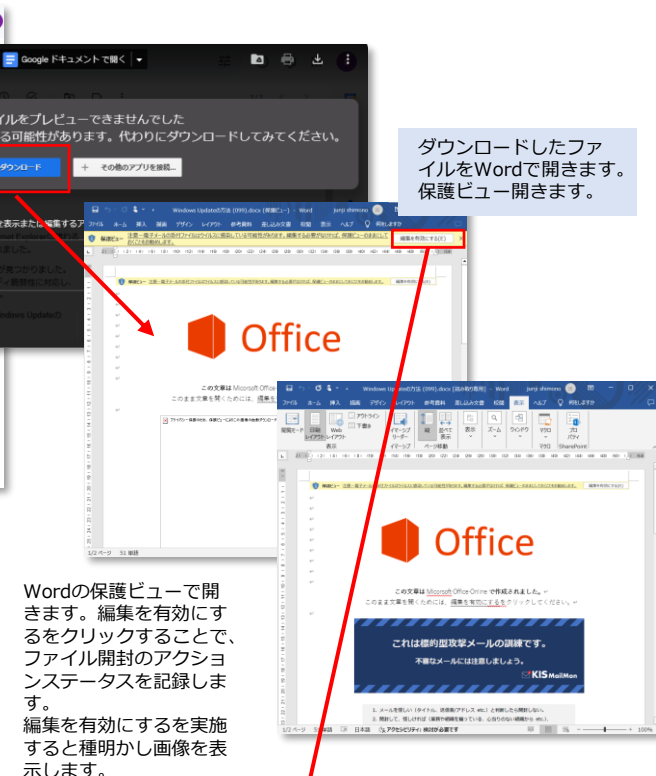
Google ドキュメントで開く

イルをプレビューできませんでした
る可能性があります。代わりにダウンロードしてみてください。

ダウンロード

その他のアプリを接続...

ダウンロードしたファイルをWordで開きます。保護ビュー開きます。

Windows Updateの方法 (099).docx (保護ビュー) - Word

編集を有効にする(E)

Office

この文章は Microsoft Office

Windows Updateの方法 (099).docx [互換モード] - Word

Office

この文章は Microsoft Office Online で作成されました。
このまま文章を開くためには、編集を有効にするをクリックしてください。

これは標的型攻撃メールの訓練です。

不審なメールには注意しましょう。

KIS MailMon

Wordの保護ビューで開きます。編集を有効にするをクリックすることで、ファイル開封のアクションステータスを記録します。
編集を有効にするを実施すると種明かし画像を表示します。